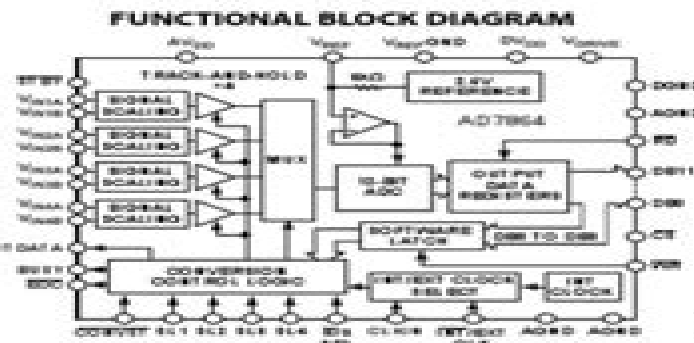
FUNCTIONAL BLOCK DIAGRAM

AVDD
VREF
VREFGND
DVDD
VDRIVE
TRACK-AND-HOLD ×8
2kΩ
2.5V REFERENCE
AD7864
SIGNAL SCALING
SIGNAL SCALING
SIGNAL SCALING
SIGNAL SCALING
MUX
12-BIT ADC
OUTPUT DATA REGISTERS
SOFTWARE LATCH
DB0 TO DB3
CONVERSION CONTROL LOGIC
INTERNAL CLOCK SELECT
INT CLOCK
STBY
VIN1A
VIN1B
VIN2A
VIN2B
VIN3A
VIN3B
VIN4A
VIN4B
FRSTDATA
BUSY
EOC
DB0
AGND
RD
DB11
DB4
CS
WR
CONVST
SL1
SL2
SL3
SL4
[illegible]
CLKIN
INT/EXT CLK
AGND
AGND